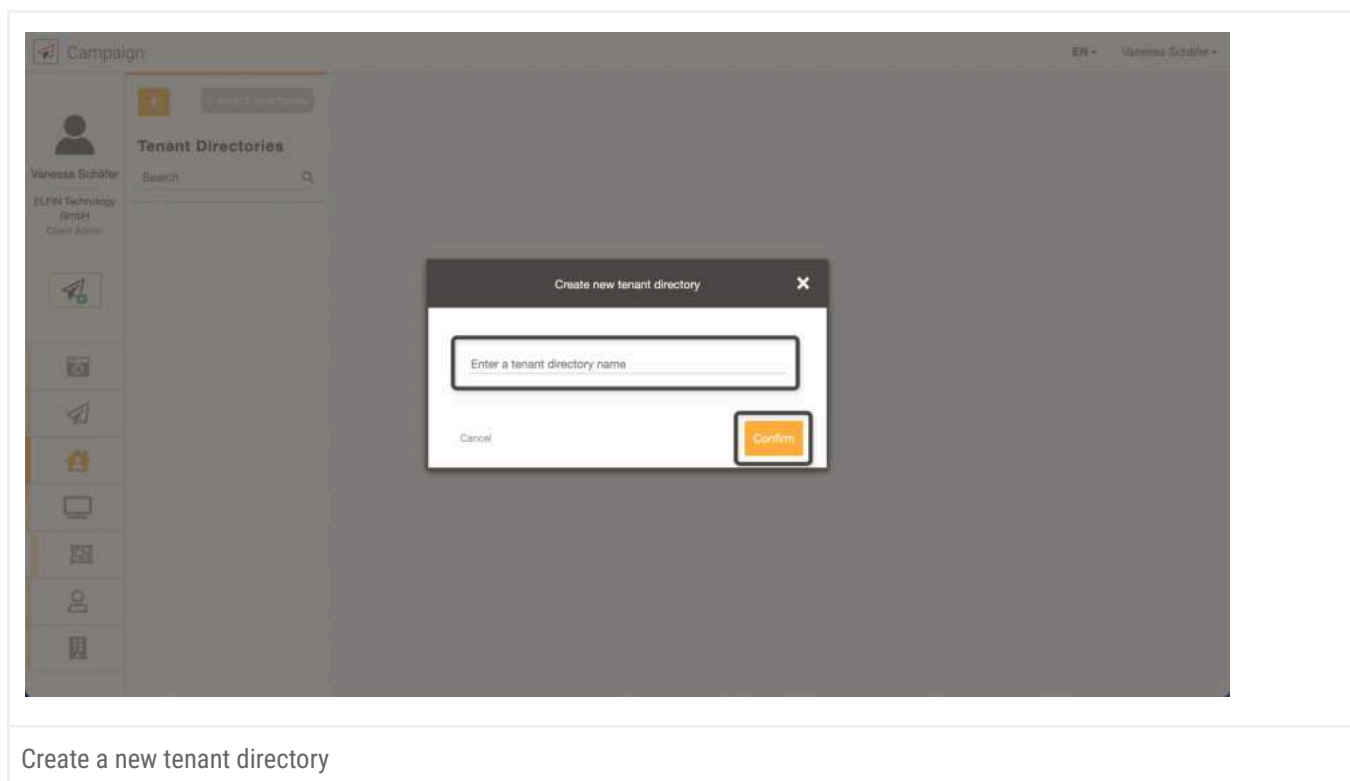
Campaign

EN - Vanessa Schäfer -

Vanessa Schäfer
ELFIN Technology GmbH
Client Admin

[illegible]

Tenant Directories

Search

Create new tenant directory

Enter a tenant directory name

Cancel

Confirm

Create a new tenant directory